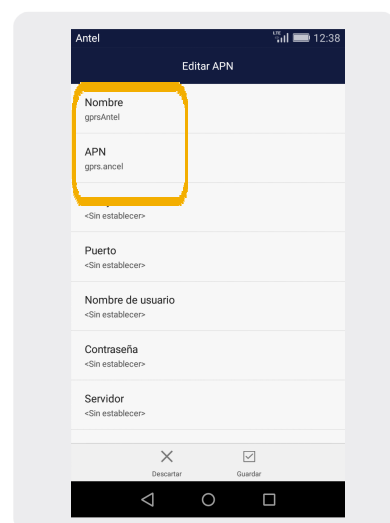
Antel
LTE 12:38
Editar APN

Nombre
gprsAntel

APN
gprs.ancel

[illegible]
<Sin establecer>

Puerto
<Sin establecer>

Nombre de usuario
<Sin establecer>

Contraseña
<Sin establecer>

Servidor
<Sin establecer>

Descartar
Guardar